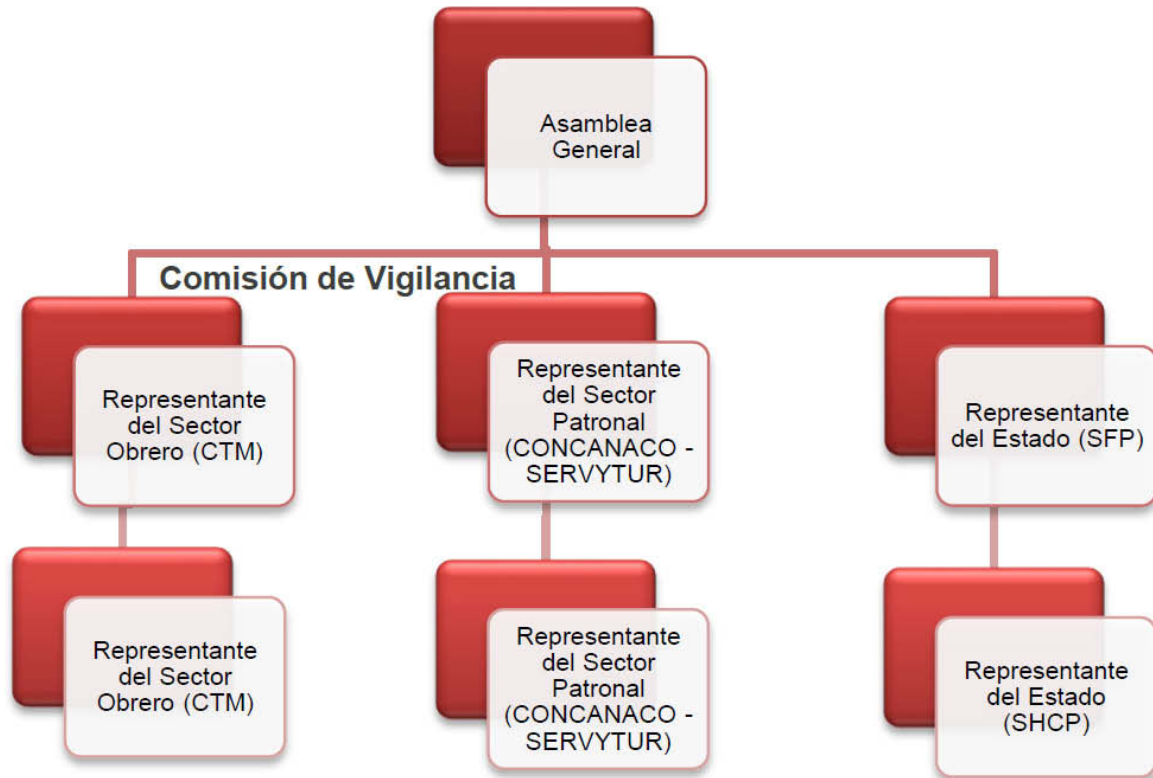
Asamblea General

Comisión de Vigilancia

Representante del Sector Obrero (CTM)

Representante del Sector Patronal (CONCANACO - SERVYTUR)

Representante del Estado (SFP)

Representante del Sector Obrero (CTM)

Representante del Sector Patronal (CONCANACO - SERVYTUR)

Representante del Estado (SHCP)